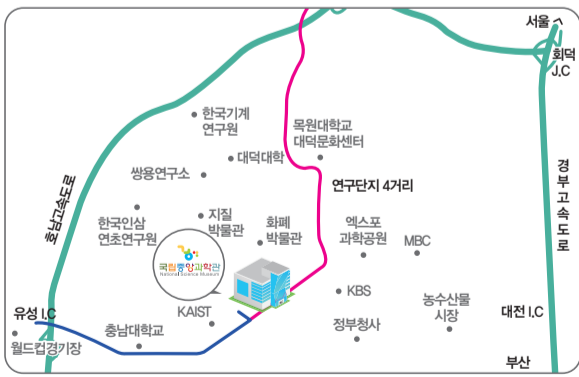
서울
회덕 J.C
경부고속도로
호남고속도로
한국기계 연구원
목원대학교 대덕문화센터
대덕대학
쌍용연구소
연구단지 4거리
한국인삼 연초연구원
지질 박물관
화폐 박물관
엑스포 과학공원
MBC
국립중앙과학관
National Science Museum
KBS
KAIST
농수산물 시장
대전 I.C
유성 I.C
충남대학교
정부청사
월드컵경기장
부산